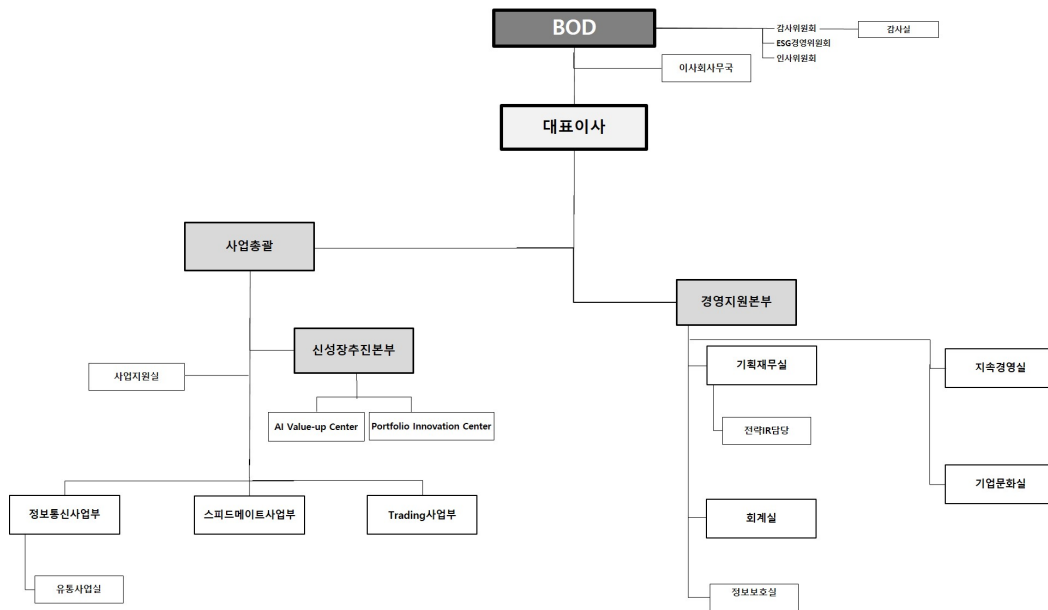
BOD

감사위원회

감사실

ESG경영위원회

인사위원회

이사회사무국

대표이사

사업총괄

경영지원본부

신성장추진본부

사업지원실

AI Value-up Center

Portfolio Innovation Center

정보통신사업부

스피드메이트사업부

Trading사업부

유통사업실

기획재무실

전략IR담당

회계실

정보보호실

지속경영실

기업문화실